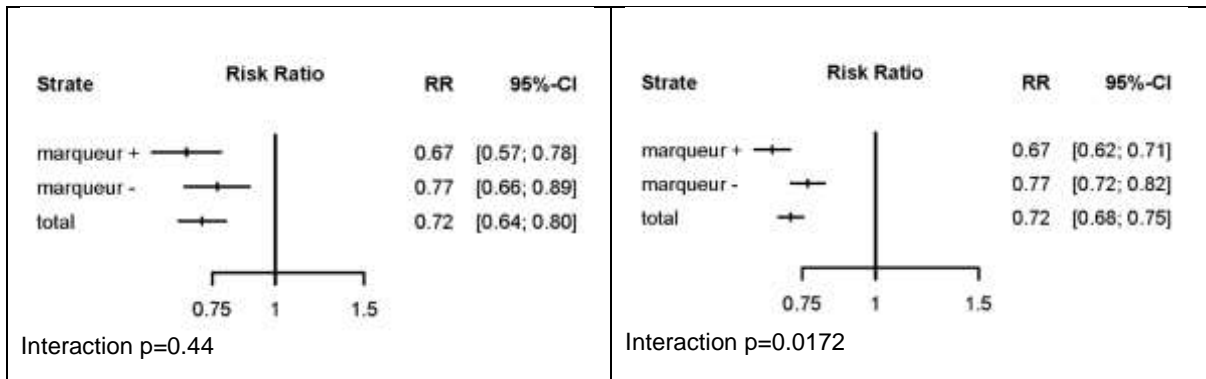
| Strate | Risk Ratio | RR | 95%-CI |
|---|---|---|---|
| marqueur + | | 0.67 | [0.57; 0.78] |
| marqueur - | | 0.77 | [0.66; 0.89] |
| total | | 0.72 | [0.64; 0.80] |

0.75 1 1.5

Interaction p=0.44

| Strate | Risk Ratio | RR | 95%-CI |
|---|---|---|---|
| marqueur + | | 0.67 | [0.62; 0.71] |
| marqueur - | | 0.77 | [0.72; 0.82] |
| total | | 0.72 | [0.68; 0.75] |

0.75 1 1.5

Interaction p=0.0172